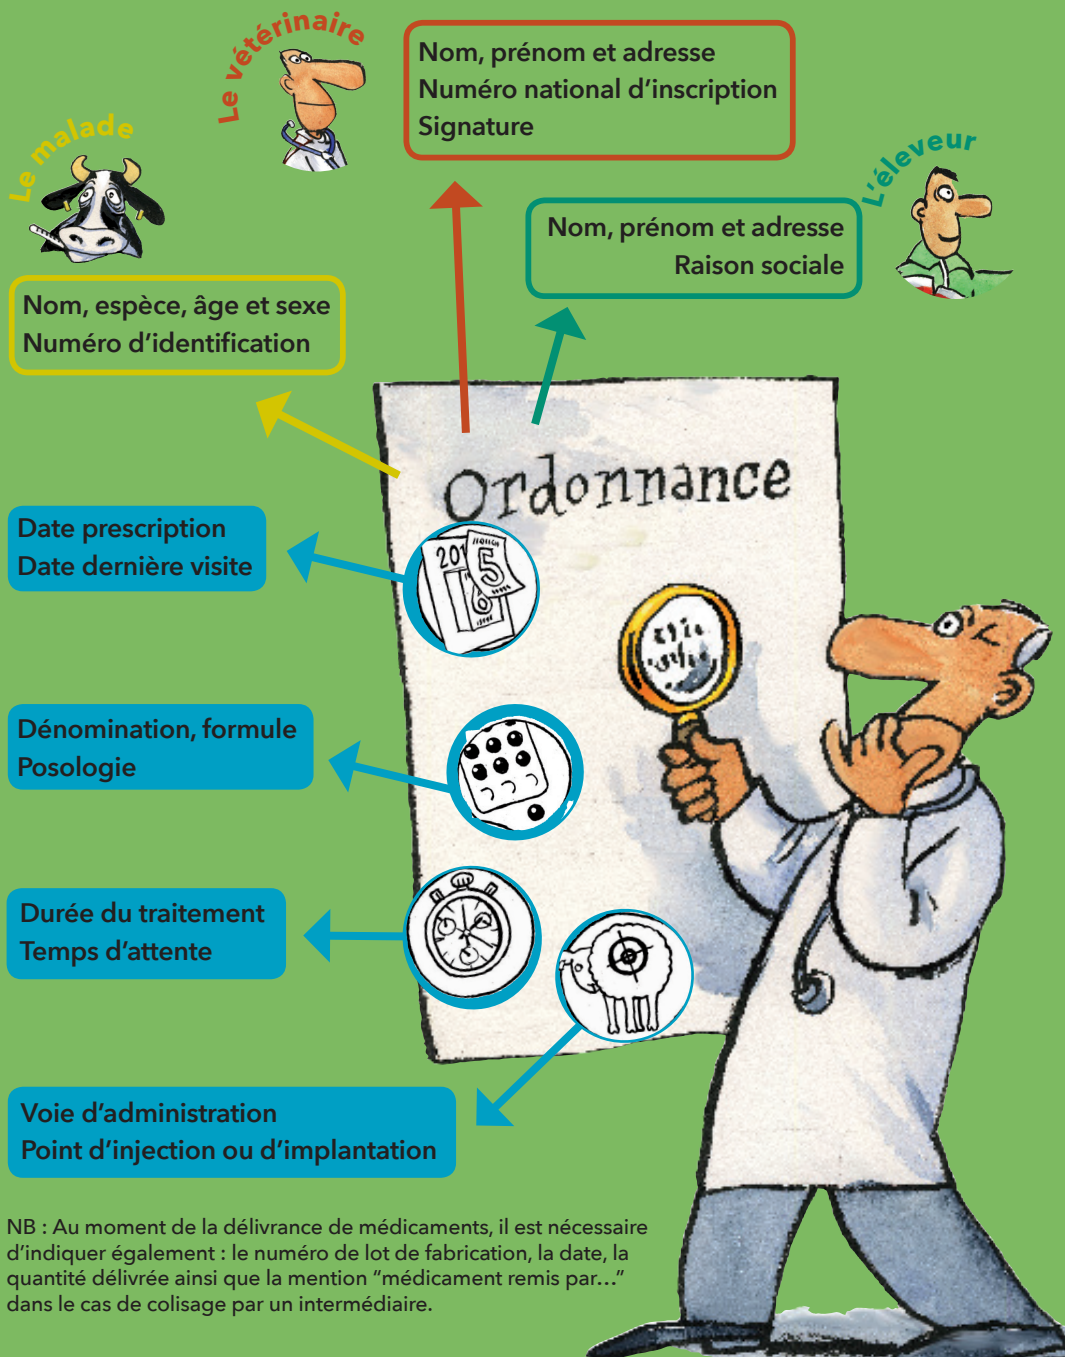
Le vétérinaire

Nom, prénom et adresse
Numéro national d'inscription
Signature

Le malade

L'éleveur

Nom, prénom et adresse
Raison sociale

Nom, espèce, âge et sexe
Numéro d'identification

Ordonnance

Date prescription
Date dernière visite

20
5

Dénomination, formule
Posologie

Durée du traitement
Temps d'attente

Voie d'administration
Point d'injection ou d'implantation

NB : Au moment de la délivrance de médicaments, il est nécessaire d'indiquer également : le numéro de lot de fabrication, la date, la quantité délivrée ainsi que la mention "médicament remis par..." dans le cas de colisage par un intermédiaire.